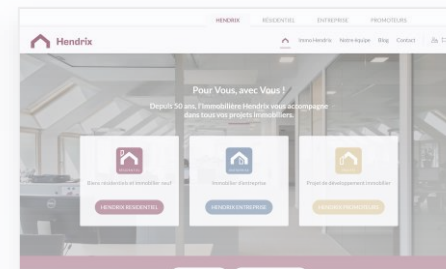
HENDRIX RESIDENTIEL ENTREPRISE PROMOTEURS

Hendrix

Immo Hendrix Notre équipe Blog Contact

Pour Vous, avec Vous !

Depuis 50 ans, l'immobilière Hendrix vous accompagne dans tous vos projets immobiliers.

Biens résidentiels et immobilier neuf

HENDRIX RESIDENTIEL

Immobilier d'entreprise

HENDRIX ENTREPRISE

Projet de développement immobilier

HENDRIX PROMOTEURS